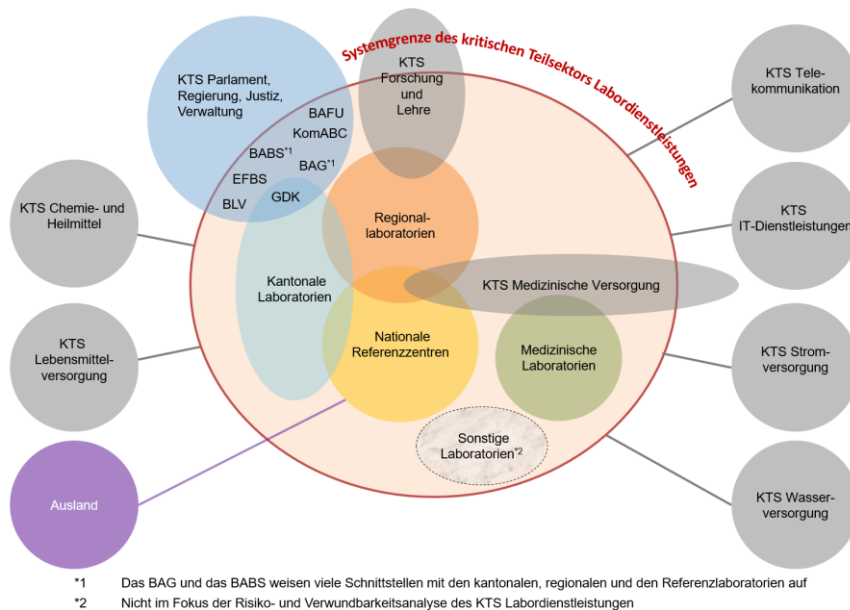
Systemgrenze des kritischen Teilsektors Labordienstleistungen

KTS Parlament, Regierung, Justiz, Verwaltung

BAFU
KomABC
BABS$^{*1}$
BAG$^{*1}$
EFBS
GDK
BLV

KTS Forschung und Lehre

KTS Telekommunikation

KTS Chemie- und Heilmittel

Regionallaboratorien

KTS IT-Dienstleistungen

Kantonale Laboratorien

KTS Medizinische Versorgung

KTS Lebensmittelversorgung

Nationale Referenzzentren

Medizinische Laboratorien

KTS Stromversorgung

Sonstige Laboratorien$^{*2}$

Ausland

KTS Wasserversorgung

*1 Das BAG und das BABS weisen viele Schnittstellen mit den kantonalen, regionalen und den Referenzlaboratorien auf
*2 Nicht im Fokus der Risiko- und Verwundbarkeitsanalyse des KTS Labordienstleistungen